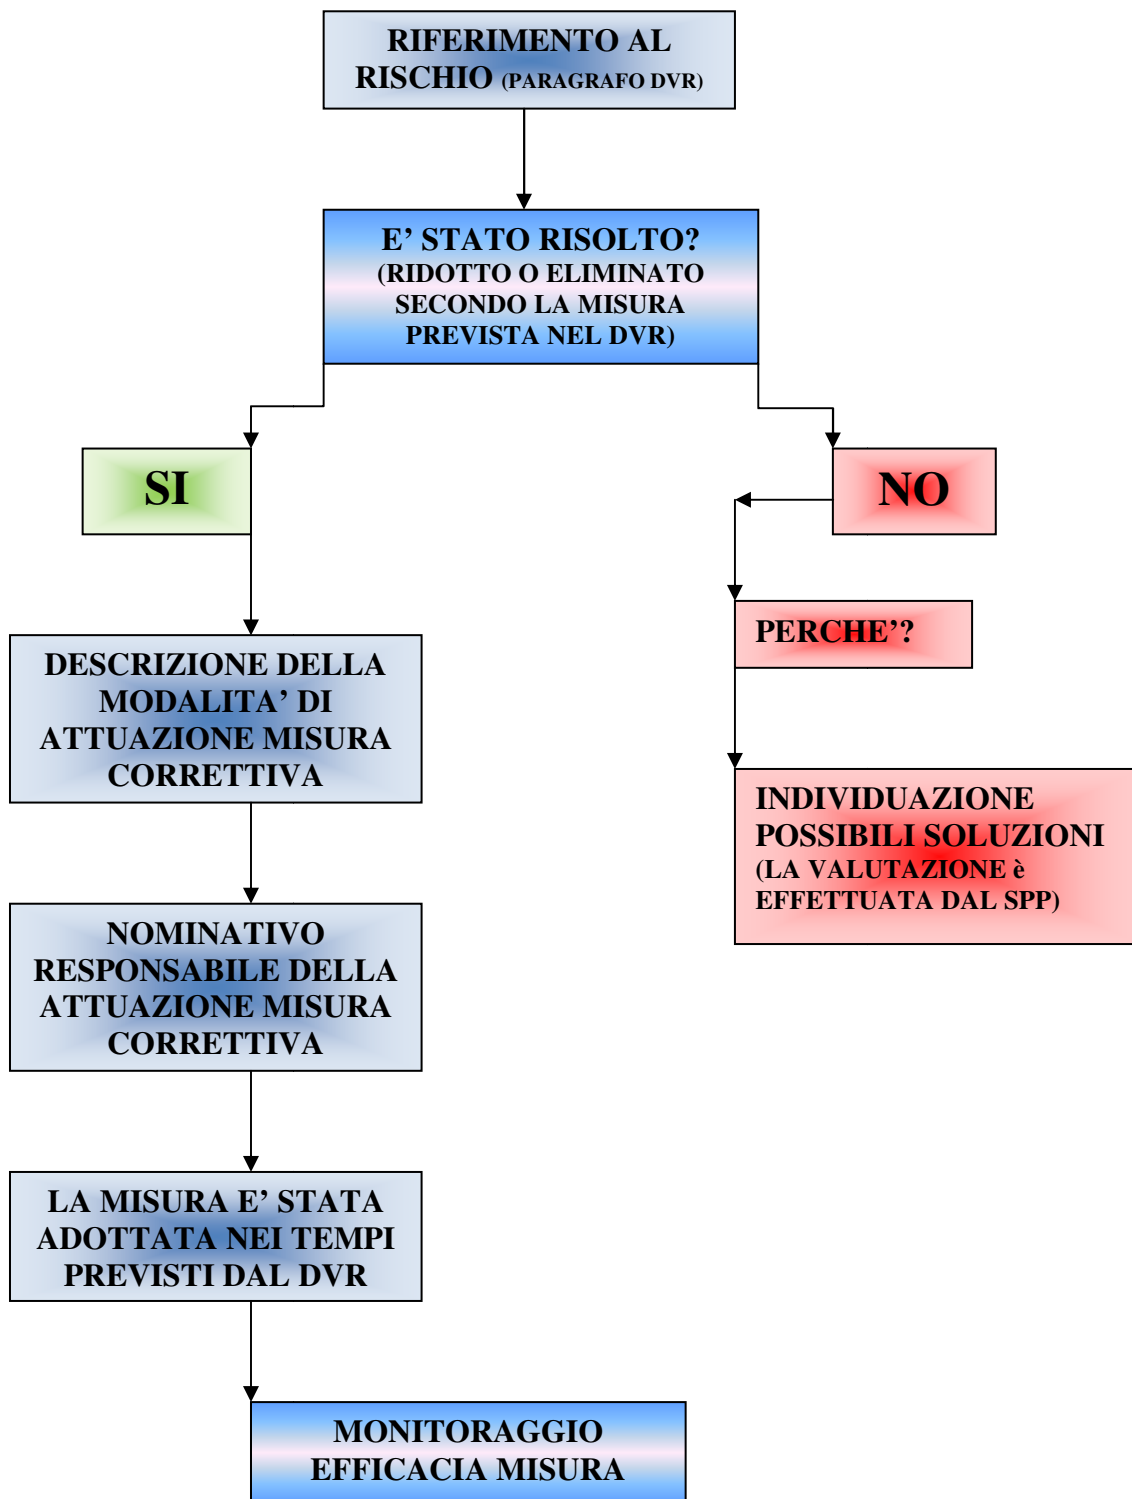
RIFERIMENTO AL RISCHIO (PARAGRAFO DVR)

E' STATO RISOLTO? (RIDOTTO O ELIMINATO SECONDO LA MISURA PREVISTA NEL DVR)

SI

NO

DESCRIZIONE DELLA MODALITA' DI ATTUAZIONE MISURA CORRETTIVA

NOMINATIVO RESPONSABILE DELLA ATTUAZIONE MISURA CORRETTIVA

LA MISURA E' STATA ADOTTATA NEI TEMPI PREVISTI DAL DVR

MONITORAGGIO EFFICACIA MISURA

PERCHE''?

INDIVIDUAZIONE POSSIBILI SOLUZIONI (LA VALUTAZIONE è EFFETTUATA DAL SPP)